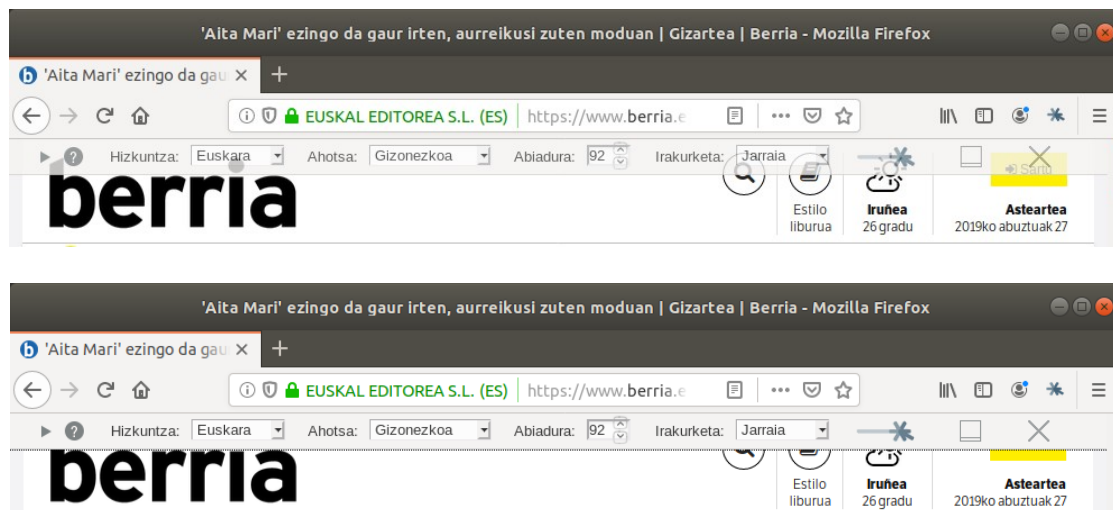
'Aita Mari' ezingo da gaur irten, aurreikusi zuten moduan | Gizartea | Berria - Mozilla Firefox

'Aita Mari' ezingo da gau ×

EUSKAL EDITOREA S.L. (ES) https://www.berria.e

Hizkuntza: Euskara Ahotsa: Gizonezkoa Abiadura: 92 Irakurketa: Jarraia

Sartu

berria

Estilo liburua

Iruñea 26 gradu

Asteartea 2019ko abuztuak 27

'Aita Mari' ezingo da gaur irten, aurreikusi zuten moduan | Gizartea | Berria - Mozilla Firefox

'Aita Mari' ezingo da gau ×

EUSKAL EDITOREA S.L. (ES) https://www.berria.e

Hizkuntza: Euskara Ahotsa: Gizonezkoa Abiadura: 92 Irakurketa: Jarraia

berria

Estilo liburua

Iruñea 26 gradu

Asteartea 2019ko abuztuak 27